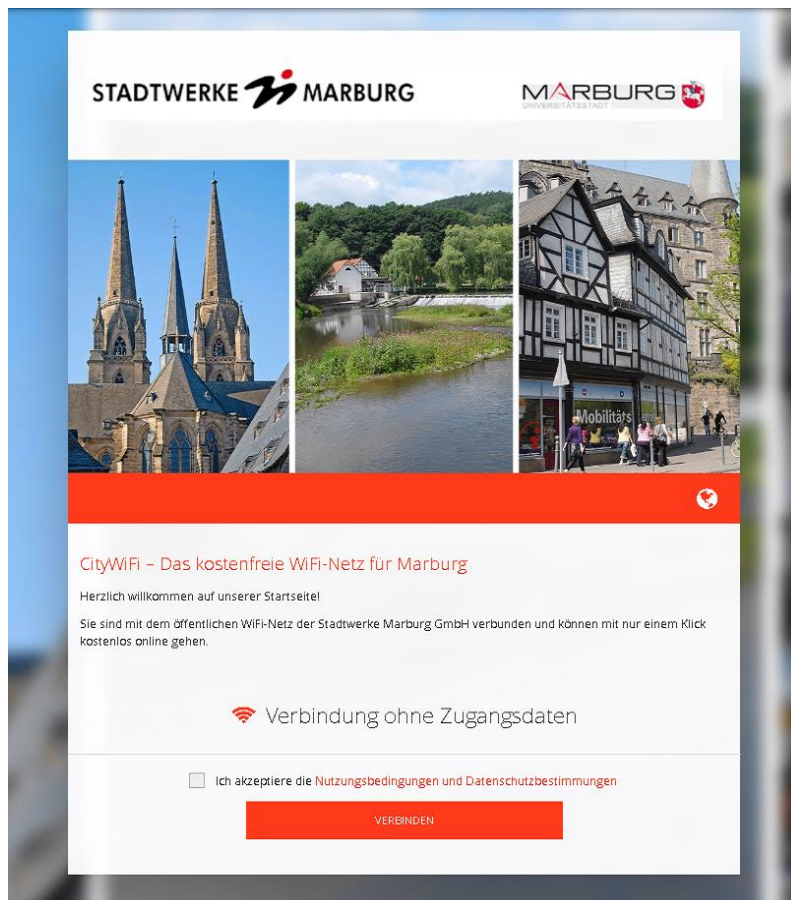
STADTWERKE MARBURG

MARBURG
UNIVERSITÄTSSTADT

Mobilitäts

CityWiFi – Das kostenfreie WiFi-Netz für Marburg

Herzlich willkommen auf unserer Startseite!

Sie sind mit dem öffentlichen WiFi-Netz der Stadtwerke Marburg GmbH verbunden und können mit nur einem Klick kostenlos online gehen.

Verbindung ohne Zugangsdaten

Ich akzeptiere die Nutzungsbedingungen und Datenschutzbestimmungen

VERBINDEN